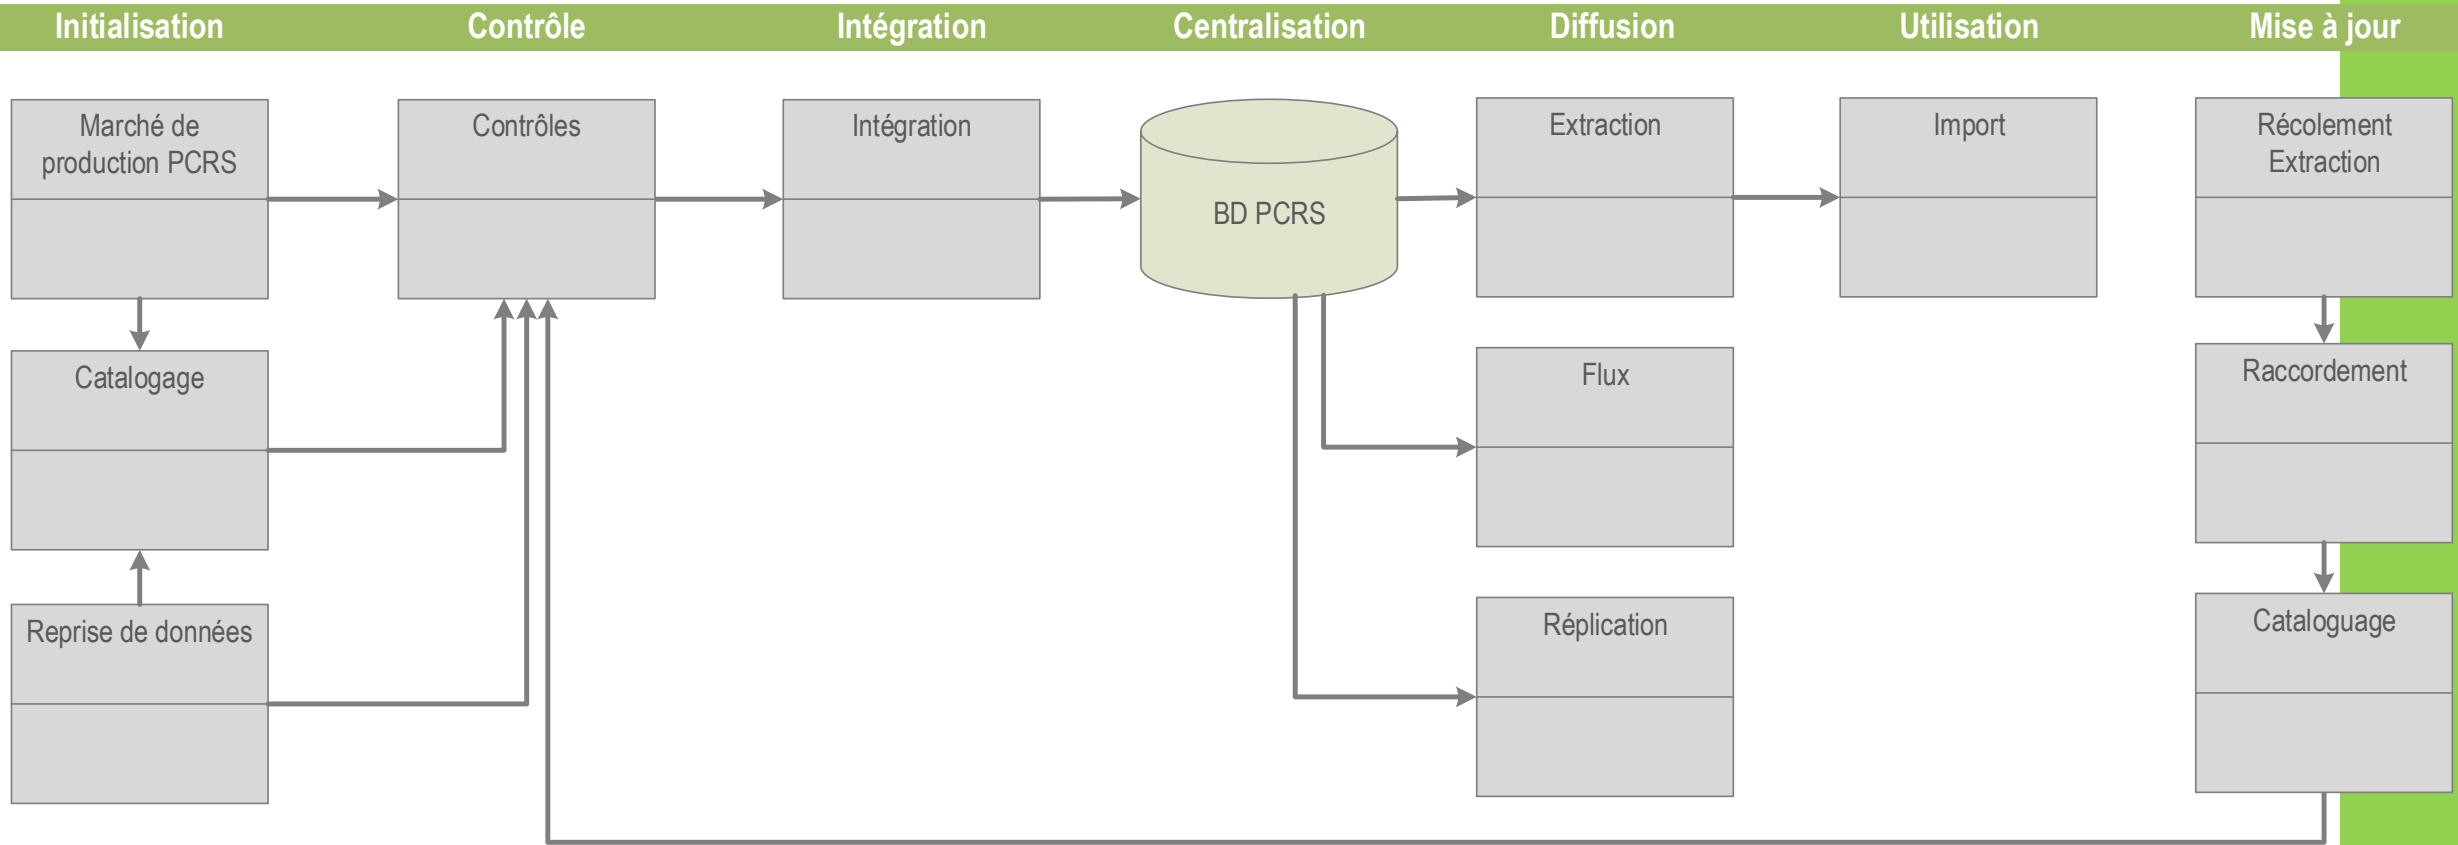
Initialisation | Contrôle | Intégration | Centralisation | Diffusion | Utilisation | Mise à jour

Marché de production PCRS

Catalogage

Reprise de données

Contrôles

Intégration

BD PCRS

Extraction

Flux

Réplication

Import

Récolement Extraction

Raccordement

Cataloguage